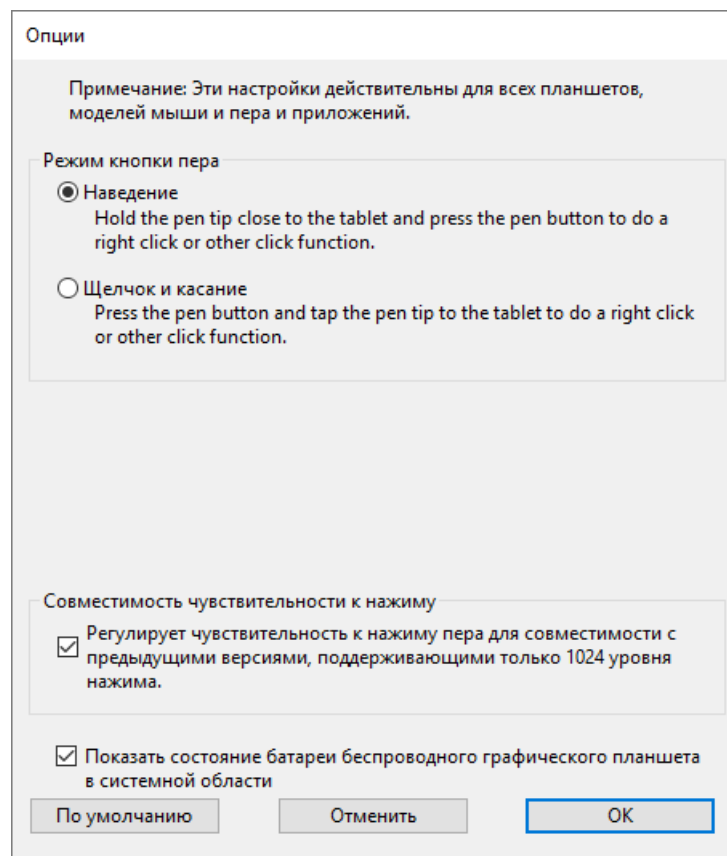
Опции

Примечание: Эти настройки действительны для всех планшетов, моделей мыши и пера и приложений.

Режим кнопки пера

Наведение
Hold the pen tip close to the tablet and press the pen button to do a right click or other click function.

Щелчок и касание
Press the pen button and tap the pen tip to the tablet to do a right click or other click function.

Совместимость чувствительности к нажиму

Регулирует чувствительность к нажиму пера для совместимости с предыдущими версиями, поддерживающими только 1024 уровня нажима.

Показать состояние батареи беспроводного графического планшета в системной области

По умолчанию
Отменить
OK